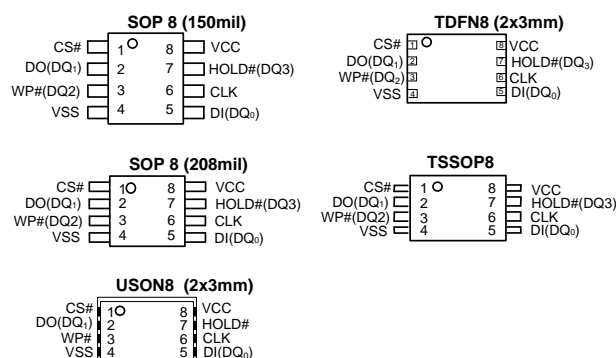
SOP 8 (150mil)

CS# 1 8 VCC
DO(DQ$_1$) 2 7 HOLD#(DQ3)
WP#(DQ2) 3 6 CLK
VSS 4 5 DI(DQ$_0$)

TDFN8 (2x3mm)

CS# 1 8 VCC
DO(DQ$_1$) 2 7 HOLD#(DQ$_3$)
WP#(DQ$_2$) 3 6 CLK
VSS 4 5 DI(DQ$_0$)

SOP 8 (208mil)

CS# 1 8 VCC
DO(DQ$_1$) 2 7 HOLD#(DQ3)
WP#(DQ2) 3 6 CLK
VSS 4 5 DI(DQ$_0$)

TSSOP8

CS# 1 8 VCC
DO(DQ$_1$) 2 7 HOLD#(DQ3)
WP#(DQ2) 3 6 CLK
VSS 4 5 DI(DQ$_0$)

USON8 (2x3mm)

CS# 1 8 VCC
DO(DQ$_1$) 2 7 HOLD#
WP# 3 6 CLK
VSS 4 5 DI(DQ$_0$)